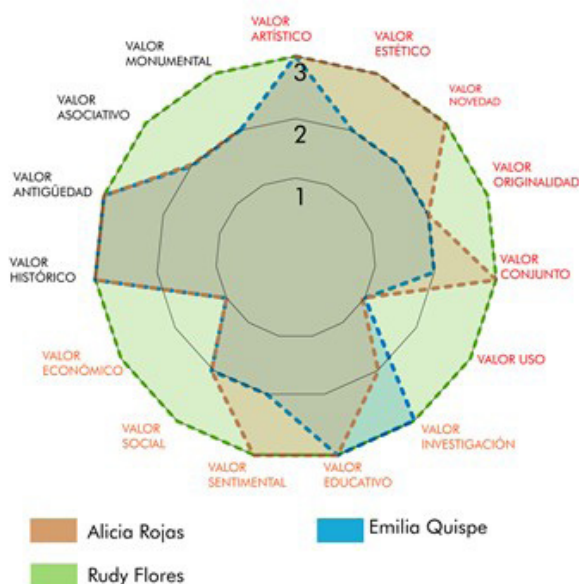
VALOR ARTÍSTICO

VALOR ESTÉTICO

VALOR NOVEDAD

VALOR ORIGINALIDAD

VALOR CONJUNTO

VALOR USO

VALOR INVESTIGACIÓN

VALOR EDUCATIVO

VALOR SENTIMENTAL

VALOR SOCIAL

VALOR ECONÓMICO

VALOR HISTÓRICO

VALOR ANTIGÜEDAD

VALOR ASOCIATIVO

VALOR MONUMENTAL

3
2
1

Alicia Rojas

Emilia Quispe

Rudy Flores